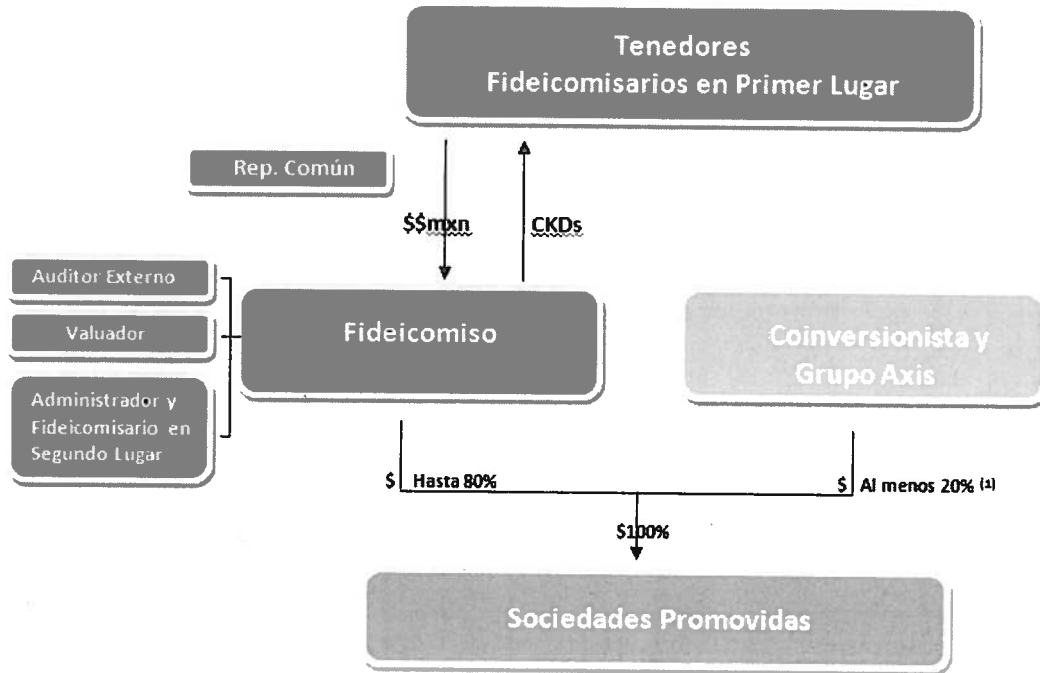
Tenedores
Fideicomisarios en Primer Lugar

Rep. Común

$$mxn

CKDs

Auditor Externo

Valuador

Administrador y Fideicomisario en Segundo Lugar

Fideicomiso

Coinversionista y Grupo Axis

$ Hasta 80%

$ Al menos 20% (1)

$100%

Sociedades Promovidas